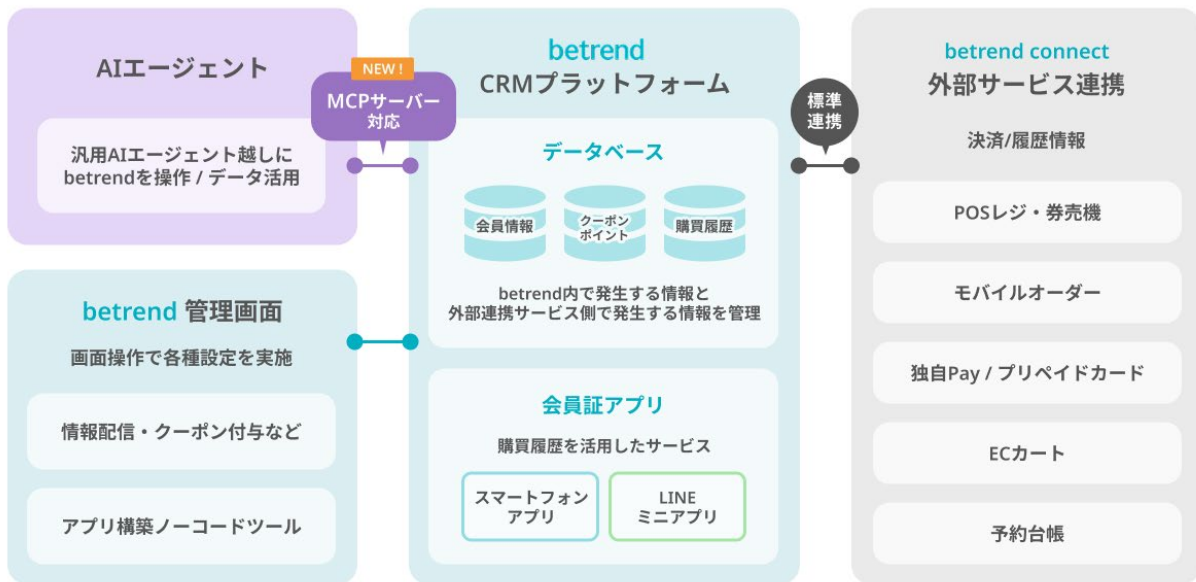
AIエージェント

汎用AIエージェント越しに betrendを操作 / データ活用

NEW!

MCPサーバー対応

betrend CRMプラットフォーム

データベース

会員情報

クーポン ポイント

購買履歴

betrend内で発生する情報と外部連携サービス側で発生する情報を管理

会員証アプリ

購買履歴を活用したサービス

スマートフォンアプリ

LINE ミニアプリ

標準連携

betrend connect 外部サービス連携

決済/履歴情報

POSレジ・券売機

モバイルオーダー

独自Pay / プリペイドカード

ECカート

予約台帳

betrend 管理画面

画面操作で各種設定を実施

情報配信・クーポン付与など

アプリ構築ノーコードツール